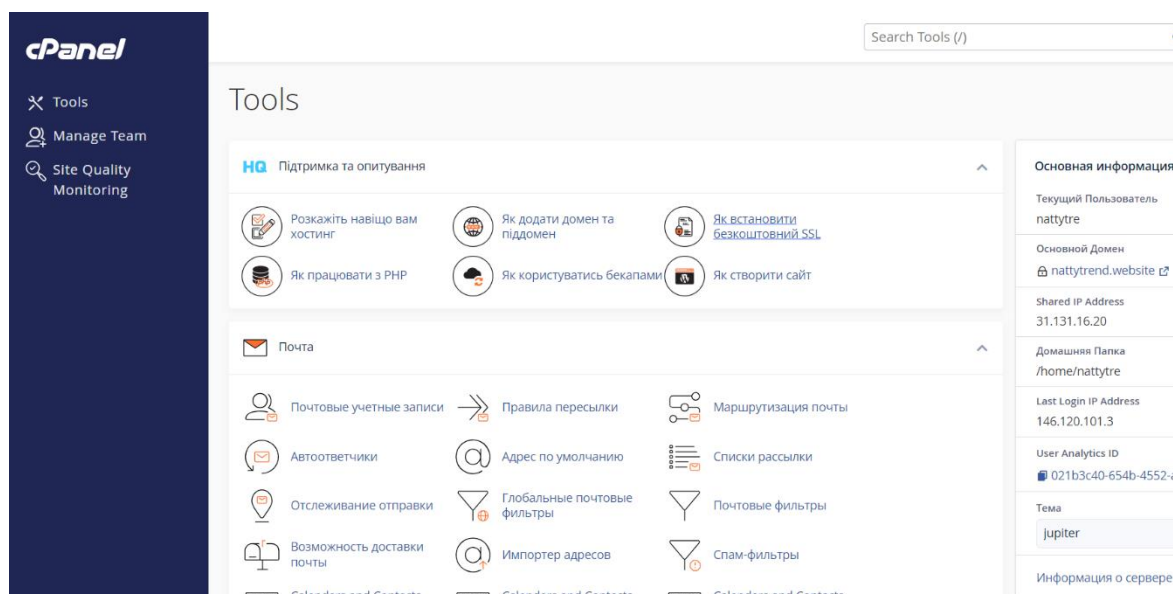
cPanel

Tools

Manage Team

Site Quality Monitoring

Search Tools (/)

Tools

HQ Підтримка та опитування

Розкажіть навіщо вам хостинг

Як додати домен та піддомен

Як встановити безкоштовний SSL

Як працювати з PHP

Як користуватись бекапами

Як створити сайт

Почта

Почтовые учетные записи

Правила пересылки

Маршрутизация почты

Автоответчики

Адрес по умолчанию

Списки рассылки

Отслеживание отправки

Глобальные почтовые фильтры

Почтовые фильтры

Возможность доставки почты

Импортер адресов

Спам-фильтры

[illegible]

Основная информация

Текущий Пользователь
nattytre

Основной Домен
nattytrend.website

Shared IP Address
31.131.16.20

Домашняя Папка
/home/nattytre

Last Login IP Address
146.120.101.3

User Analytics ID
021b3c40-654b-4552-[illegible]

Тема
jupiter

Информация о сервере